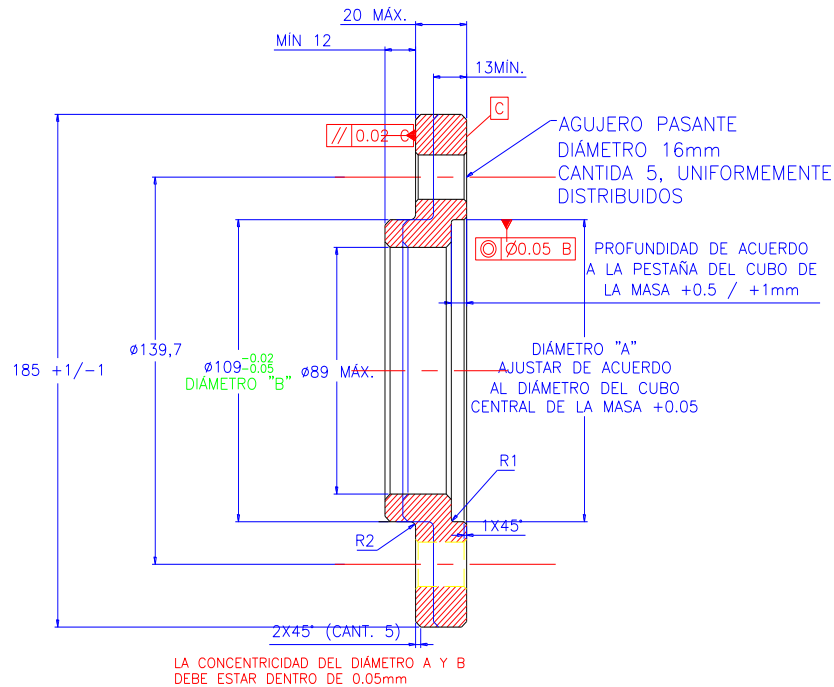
20 MÁX.

MÍN 12

13MÍN.

C

// 0.02 C

AGUJERO PASANTE
DIÁMETRO 16mm
CANTIDA 5, UNIFORMEMENTE
DISTRIBUIDOS

◎ Ø0.05 B

PROFUNDIDAD DE ACUERDO
A LA PESTAÑA DEL CUBO DE
LA MASA +0.5 / +1mm

185 +1/-1

Ø139,7

$Ø109^{-0.02}_{-0.05}$
DIÁMETRO "B"

Ø89 MÁX.

DIÁMETRO "A"
AJUSTAR DE ACUERDO
AL DIÁMETRO DEL CUBO
CENTRAL DE LA MASA +0.05

R1

1X45°

R2

2X45° (CANT. 5)

LA CONCENTRICIDAD DEL DIÁMETRO A Y B
DEBE ESTAR DENTRO DE 0.05mm